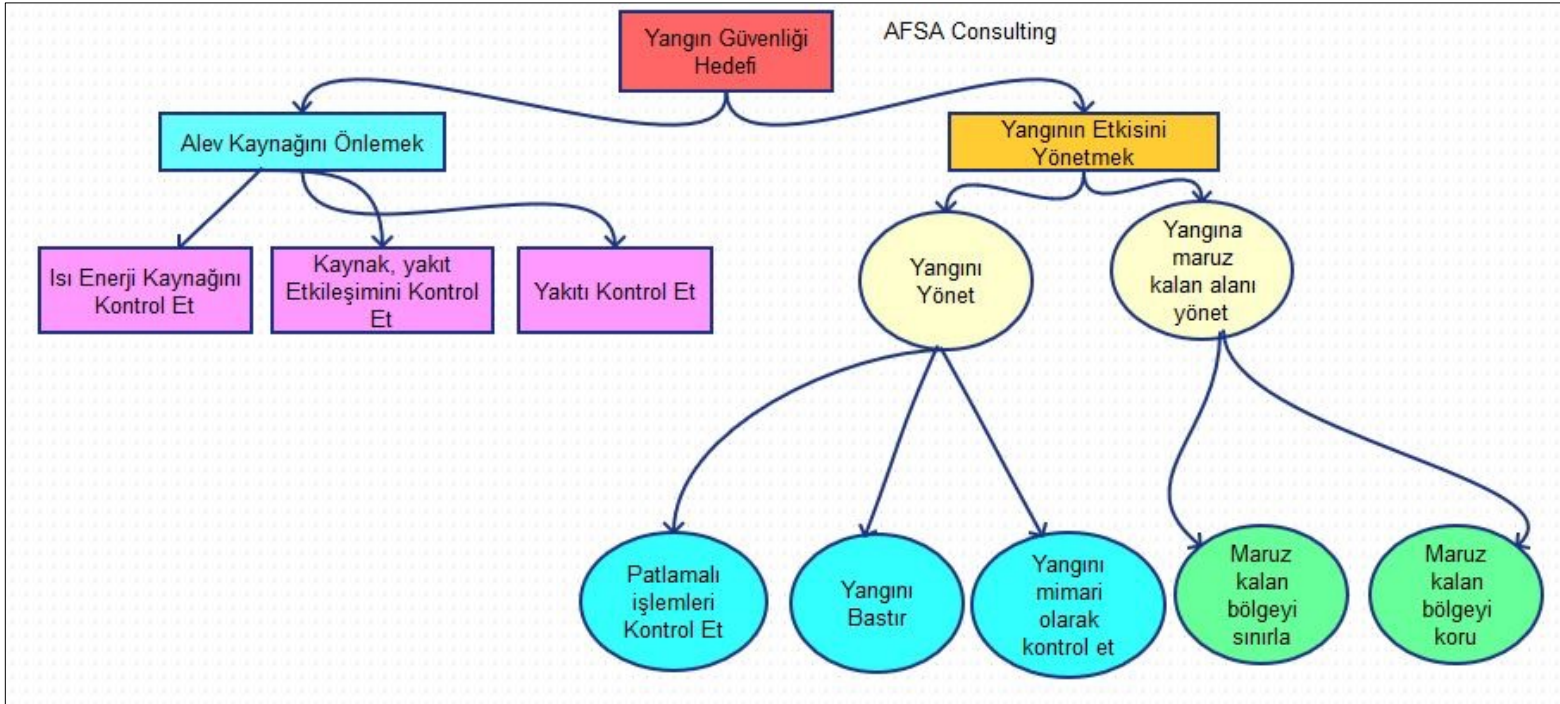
Yangın Güvenliği Hedefi

AFSA Consulting

Alev Kaynağını Önlemek

Yangının Etkisini Yönetmek

Isı Enerji Kaynağını Kontrol Et

Kaynak, yakıt Etkileşimini Kontrol Et

Yakıtı Kontrol Et

Yangını Yönet

Yangına maruz kalan alanı yönet

Patlamalı işlemleri Kontrol Et

Yangını Bastır

Yangını mimari olarak kontrol et

Maruz kalan bölgeyi sınırla

Maruz kalan bölgeyi koru